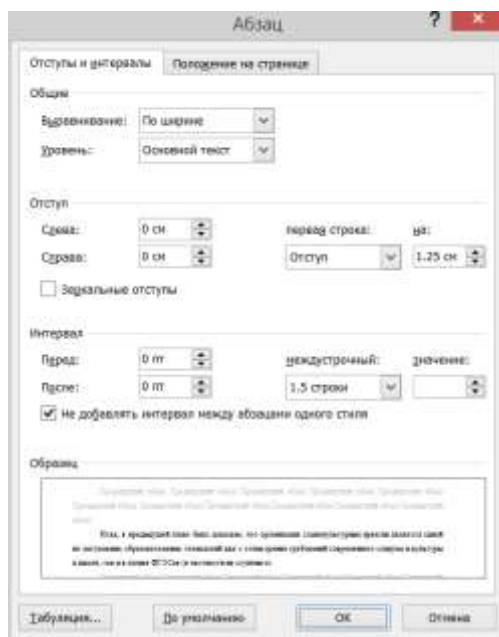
Абзац

?

Отступы и интервалы

Положение на странице

Общие

Выравнивание: По ширине

Уровень: Основной текст

Отступ

Слева: 0 см

Справа: 0 см

первая строка:

на:

Отступ

1,25 см

Зеркальные отступы

Интервал

Перед: 0 пт

После: 0 пт

междустрочный:

значение:

1,5 строки

Не добавлять интервал между абзацами одного стиля

Образец

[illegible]

Табуляция...

По умолчанию

ОК

Отмена